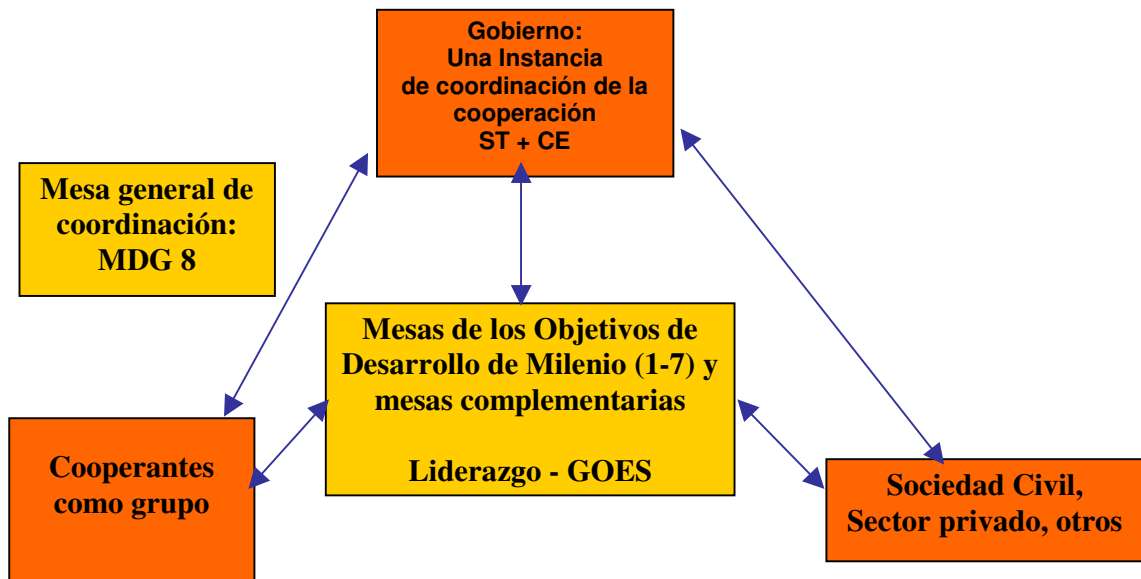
Gobierno:
Una Instancia
de coordinación de la
cooperación
ST + CE

Mesa general de
coordinación:
MDG 8

Mesas de los Objetivos de
Desarrollo de Milenio (1-7) y
mesas complementarias

Liderazgo - GOES

Cooperantes
como grupo

Sociedad Civil,
Sector privado, otros